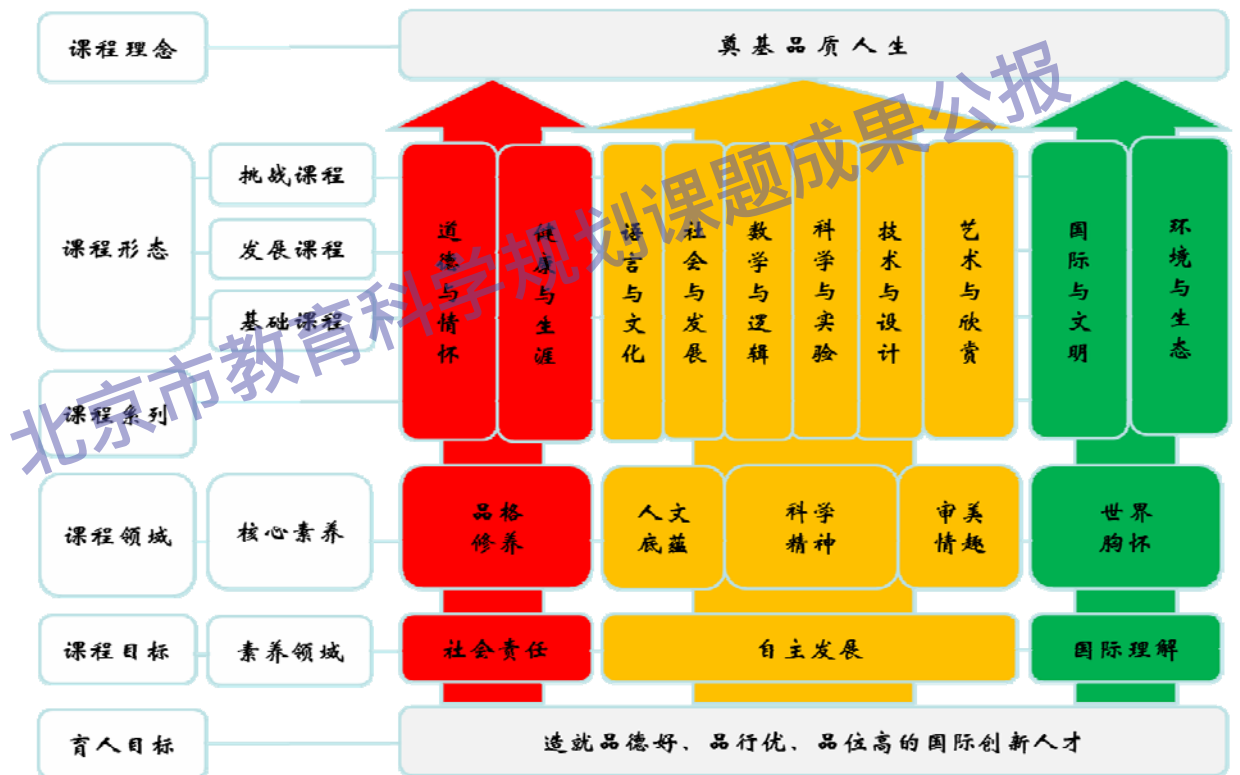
课程理念

奠基品质人生

北京市教育科学规划课题成果公报

课程形态

挑战课程

发展课程

基础课程

课程系列

道德与情怀

健康与生涯

语言与文化

社会与发展

数学与逻辑

科学与实验

技术与设计

艺术与欣赏

国际与文明

环境与生态

课程领域

核心素养

品格修养

人文底蕴

科学精神

审美情趣

世界胸怀

课程目标

素养领域

社会责任

自主发展

国际理解

育人目标

造就品德好、品行优、品位高的国际创新人才